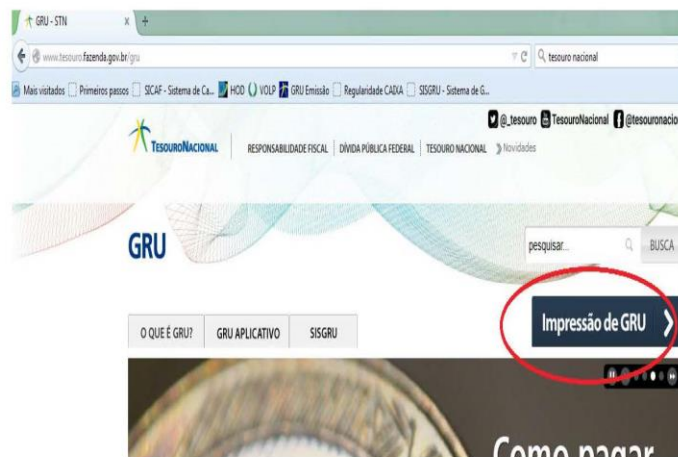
GRU - STN

www.tesouro.fazenda.gov.br/gru

tesouro nacional

Mais visitados Primeiros passos SICAF - Sistema de Ca... HOD VOLP GRU Emissão Regularidade CADIA SISGRU - Sistema de G...

@_tesouro TesouroNacional @tesouronacio

TESOURO NACIONAL

RESPONSABILIDADE FISCAL DÍVIDA PÚBLICA FEDERAL TESOURO NACIONAL Novidades

GRU

pesquisar... BUSCA

Impressão de GRU

O QUE É GRU? GRU APLICATIVO SISGRU

Como pagar